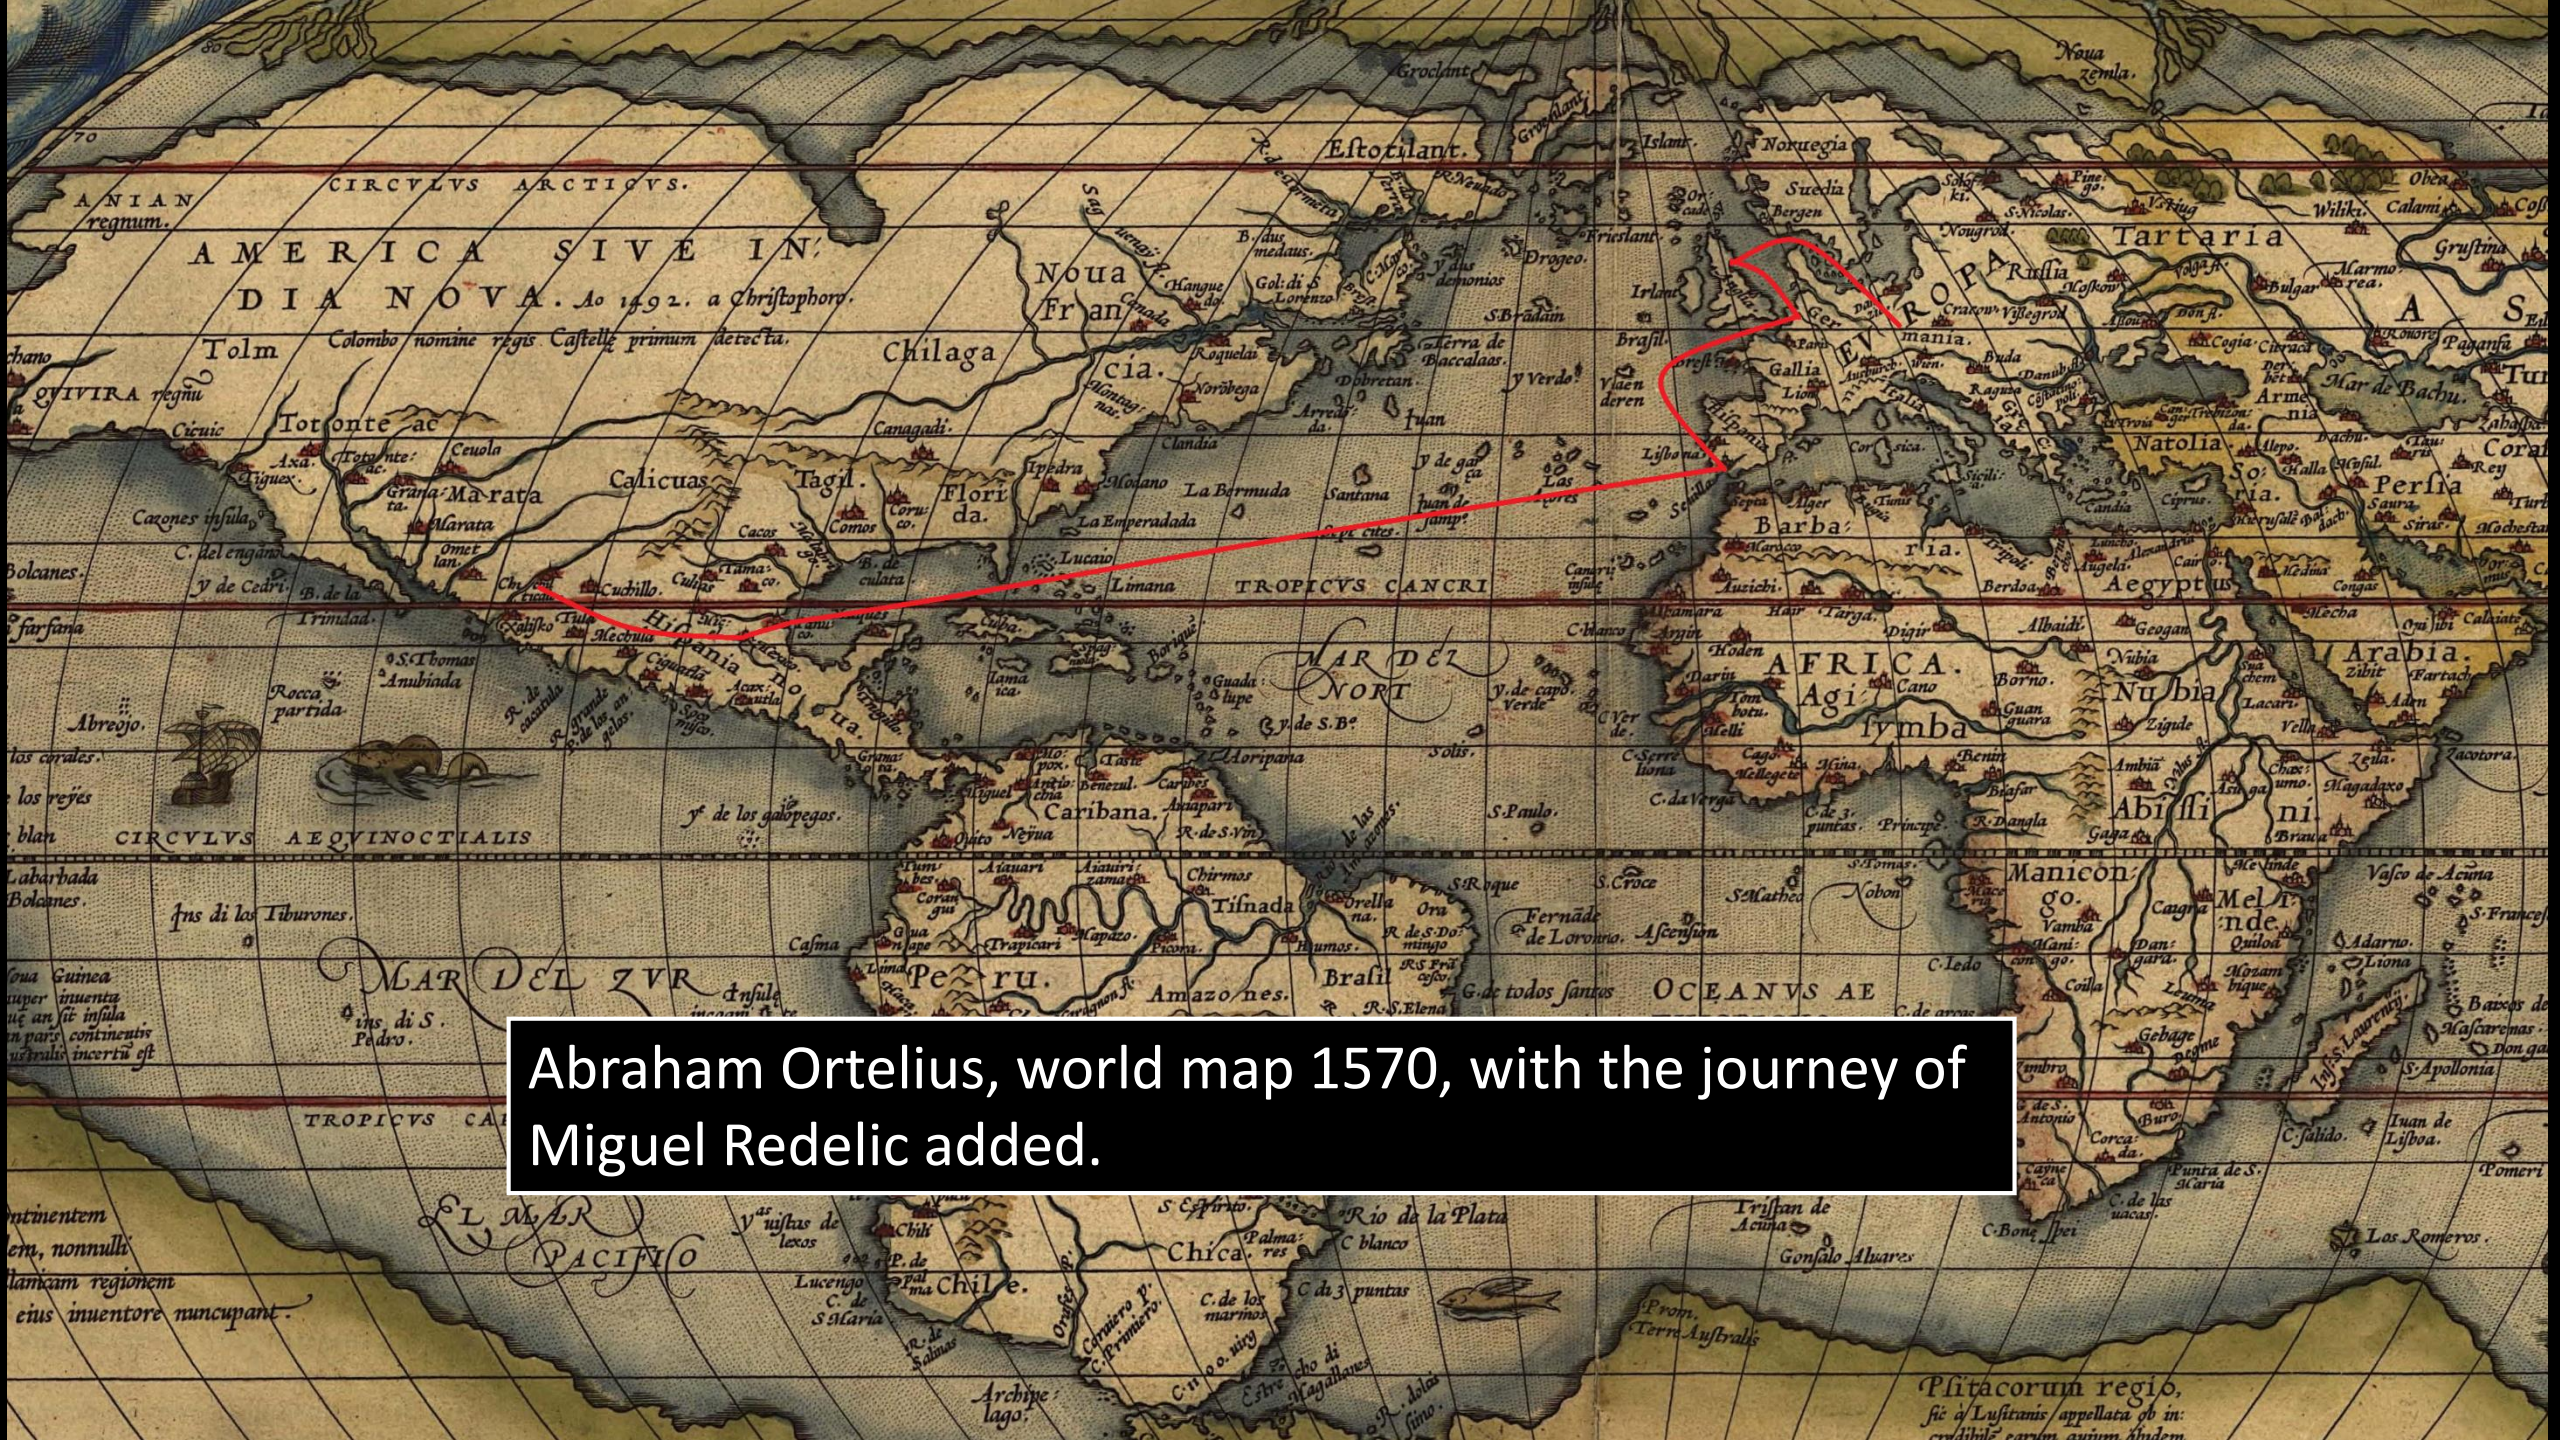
Abraham Ortelius, world map 1570, with the journey of Miguel Redelic added.

CIRCVLVS ARCTICVS.

ANIAN regnum.

AMERICA SIVE INDIA NOVA. Ao 1492. a Christophoro Colombo nomine regis Castellæ primum detecta.

Tolm

QVIVIRA regnu

Toronte ac

Marata

Calicuas

Tagil

Chilaga

Noua Francia

Florida

Canagadi

Estotilant.

Groclant

Islant

Norvegia

Suecia

Bergen

Frieslant

Drogeo

Irlant

Brasil

Gallia

EVROPA

Germania

Tartaria

Russia

Natolia

Persia

Arabia

Barbaria

AFRICA

Agisymba

Nubia

Aegyptus

Abissini

Manicongo

Caribana

Peru

Brasil

Chili

Chica

Hispania

Cuba

La Bermuda

TROPICVS CANCRI

MAR DEL NORT

CIRCVLVS AEQVINOCTIALIS

MAR DEL ZVR

OCEANVS AE

TROPICVS CA

EL MAR PACIFICO

Rio de la Plata

Tristan de Acuna

Gonsalo Aluares

Psitacorum regio

Terra Australis

Los Romeros

Nova zembla

Abreojo.

Rocca partida

fns di los Tiburones.

Amazones

C. blanco

Los Reyes

Lucayo